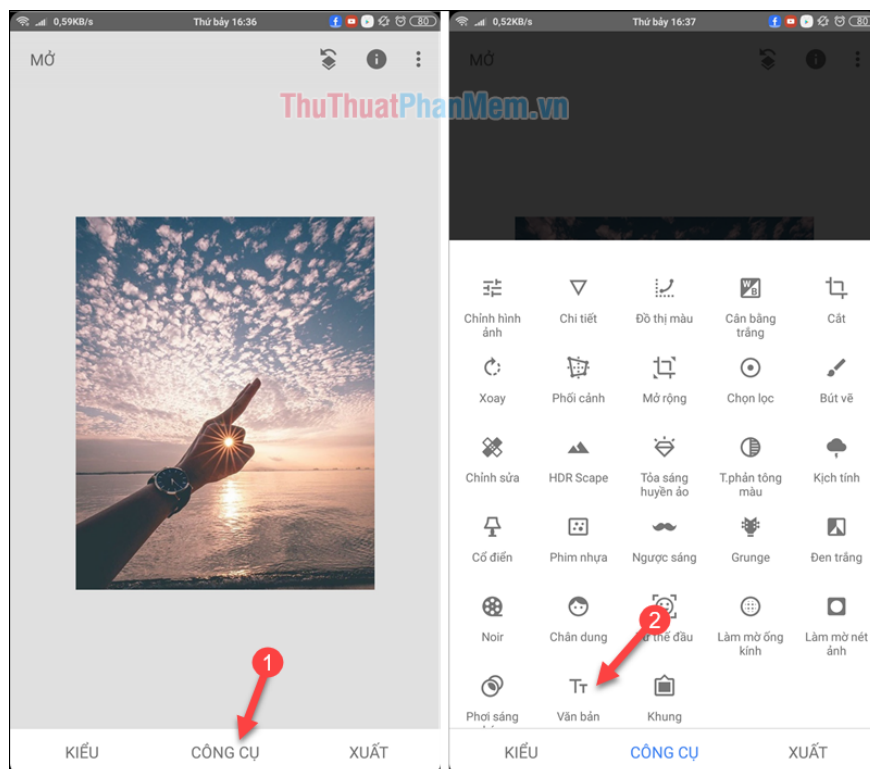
0,59KB/s Thứ bảy 16:36 80

MỞ

KIỂU CÔNG CỤ XUẤT

1

0,52KB/s Thứ bảy 16:37 80

MỞ

ThuThuatPhanMem.vn

Chỉnh hình ảnh
Chi tiết
Đồ thị màu
Cân bằng trắng
Cắt
Xoay
Phối cảnh
Mở rộng
Chọn lọc
Bút vẽ
Chỉnh sửa
HDR Scape
Tỏa sáng huyền ảo
T.phản tông màu
Kịch tính
Cổ điển
Phim nhựa
Ngược sáng
Grunge
Đen trắng
Noir
Chân dung
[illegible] thế đầu
Làm mờ ống kính
Làm mờ nét ảnh
Phơi sáng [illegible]
Văn bản
Khung

2

KIỂU CÔNG CỤ XUẤT